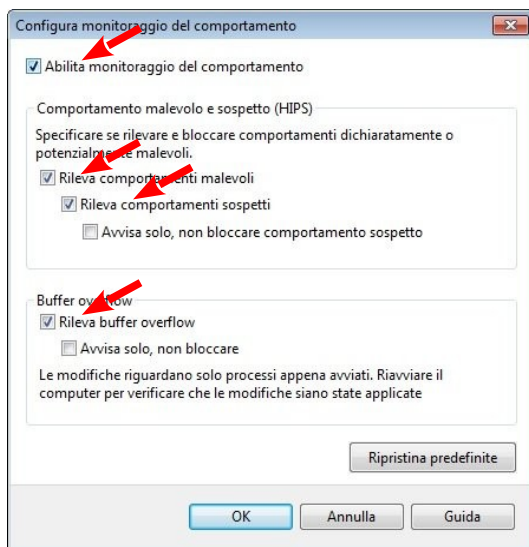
Configura monitoraggio del comportamento

Abilita monitoraggio del comportamento

Comportamento malevolo e sospetto (HIPS)

Specificare se rilevare e bloccare comportamenti dichiaratamente o potenzialm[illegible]te malevoli.

Rileva comport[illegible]enti malevoli

Rileva comportamenti sospetti

Avvisa solo, non bloccare comportamento sospetto

Buffer ov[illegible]low

Rileva buffer overflow

Avvisa solo, non bloccare

Le modifiche riguardano solo processi appena avviati. Riavviare il computer per verificare che le modifiche siano state applicate

Ripristina predefinite

OK

Annulla

Guida